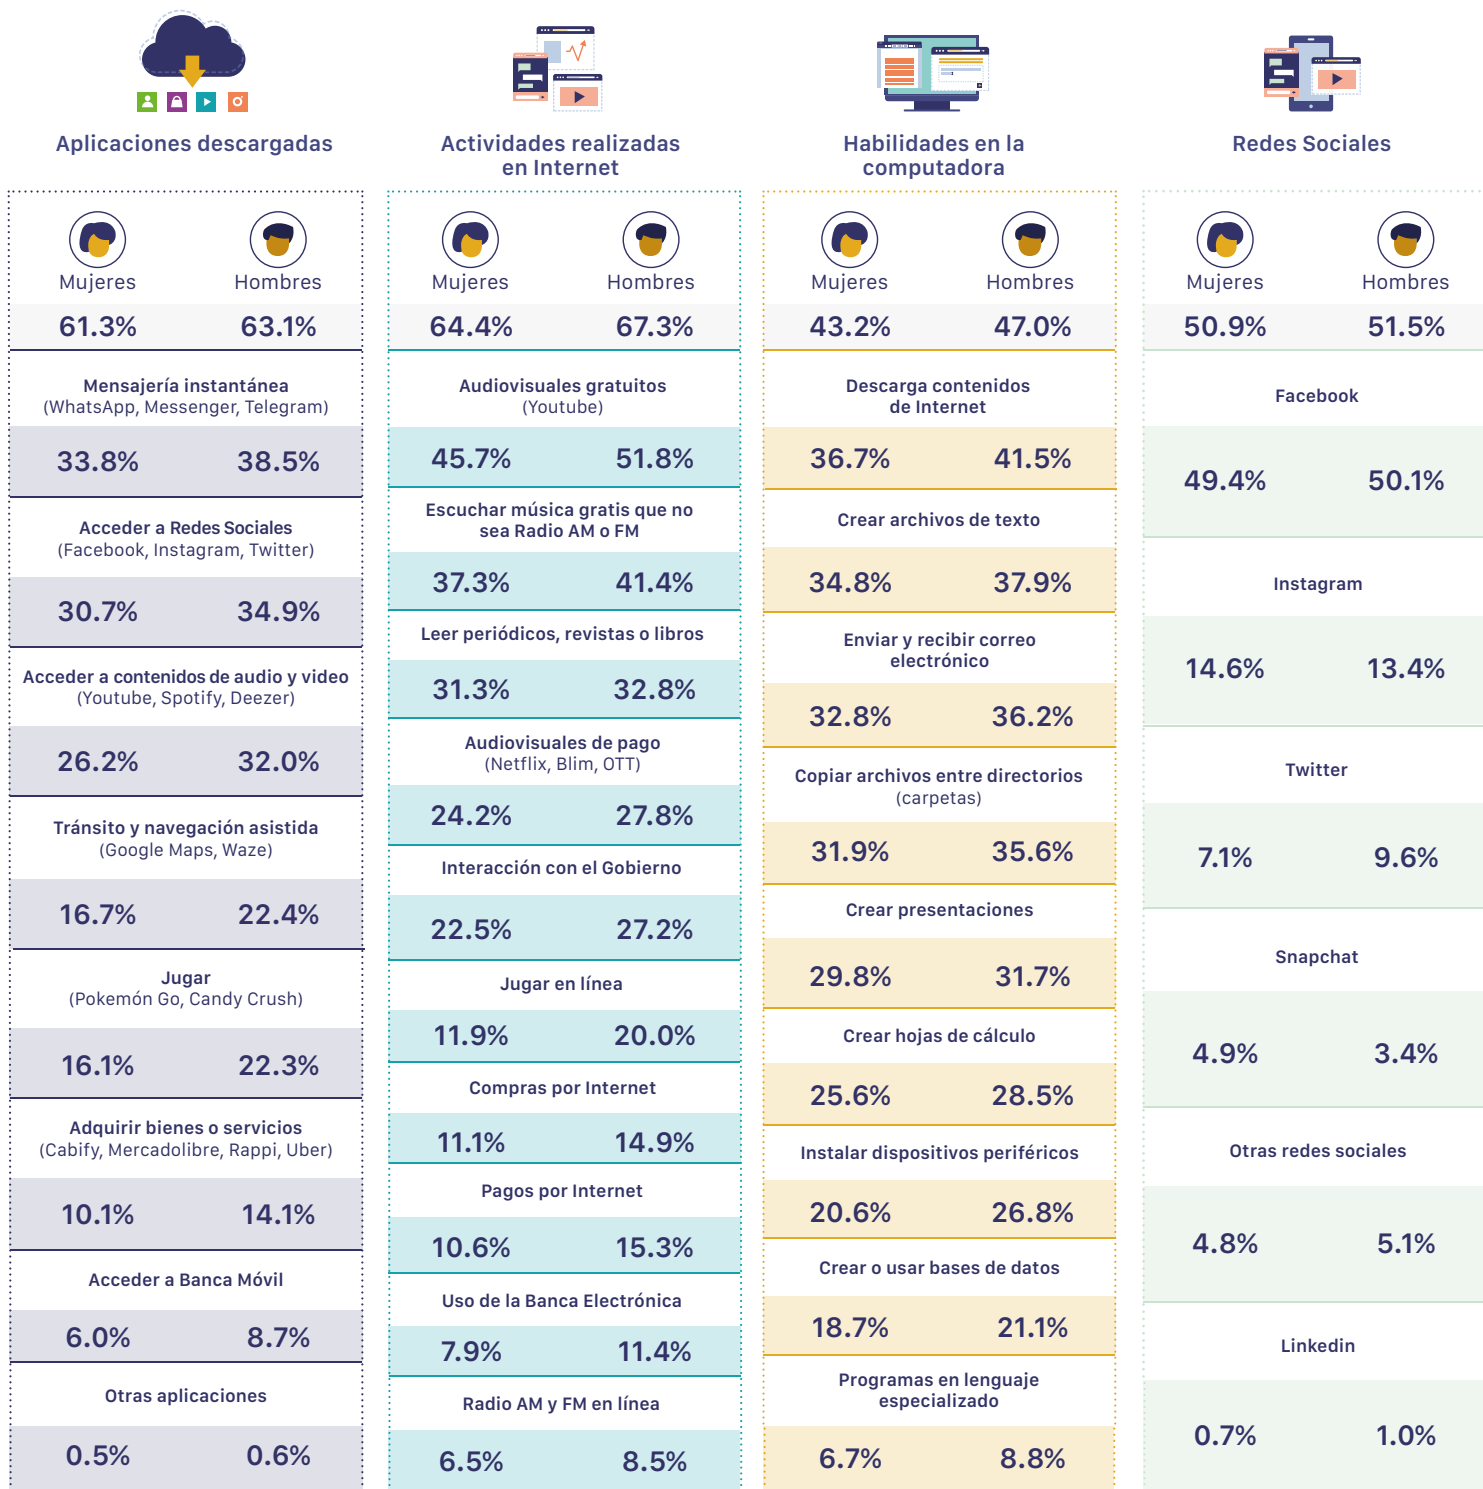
Aplicaciones descargadas

Mujeres Hombres
61.3% 63.1%

Mensajería instantánea
(WhatsApp, Messenger, Telegram)
33.8% 38.5%

Acceder a Redes Sociales
(Facebook, Instagram, Twitter)
30.7% 34.9%

Acceder a contenidos de audio y video
(Youtube, Spotify, Deezer)
26.2% 32.0%

Tránsito y navegación asistida
(Google Maps, Waze)
16.7% 22.4%

Jugar
(Pokemón Go, Candy Crush)
16.1% 22.3%

Adquirir bienes o servicios
(Cabify, Mercadolibre, Rappi, Uber)
10.1% 14.1%

Acceder a Banca Móvil
6.0% 8.7%

Otras aplicaciones
0.5% 0.6%

Actividades realizadas en Internet

Mujeres Hombres
64.4% 67.3%

Audiovisuales gratuitos
(Youtube)
45.7% 51.8%

Escuchar música gratis que no sea Radio AM o FM
37.3% 41.4%

Leer periódicos, revistas o libros
31.3% 32.8%

Audiovisuales de pago
(Netflix, Blim, OTT)
24.2% 27.8%

Interacción con el Gobierno
22.5% 27.2%

Jugar en línea
11.9% 20.0%

Compras por Internet
11.1% 14.9%

Pagos por Internet
10.6% 15.3%

Uso de la Banca Electrónica
7.9% 11.4%

Radio AM y FM en línea
6.5% 8.5%

Habilidades en la computadora

Mujeres Hombres
43.2% 47.0%

Descarga contenidos de Internet
36.7% 41.5%

Crear archivos de texto
34.8% 37.9%

Enviar y recibir correo electrónico
32.8% 36.2%

Copiar archivos entre directorios
(carpetas)
31.9% 35.6%

Crear presentaciones
29.8% 31.7%

Crear hojas de cálculo
25.6% 28.5%

Instalar dispositivos periféricos
20.6% 26.8%

Crear o usar bases de datos
18.7% 21.1%

Programas en lenguaje especializado
6.7% 8.8%

Redes Sociales

Mujeres Hombres
50.9% 51.5%

Facebook
49.4% 50.1%

Instagram
14.6% 13.4%

Twitter
7.1% 9.6%

Snapchat
4.9% 3.4%

Otras redes sociales
4.8% 5.1%

Linkedin
0.7% 1.0%